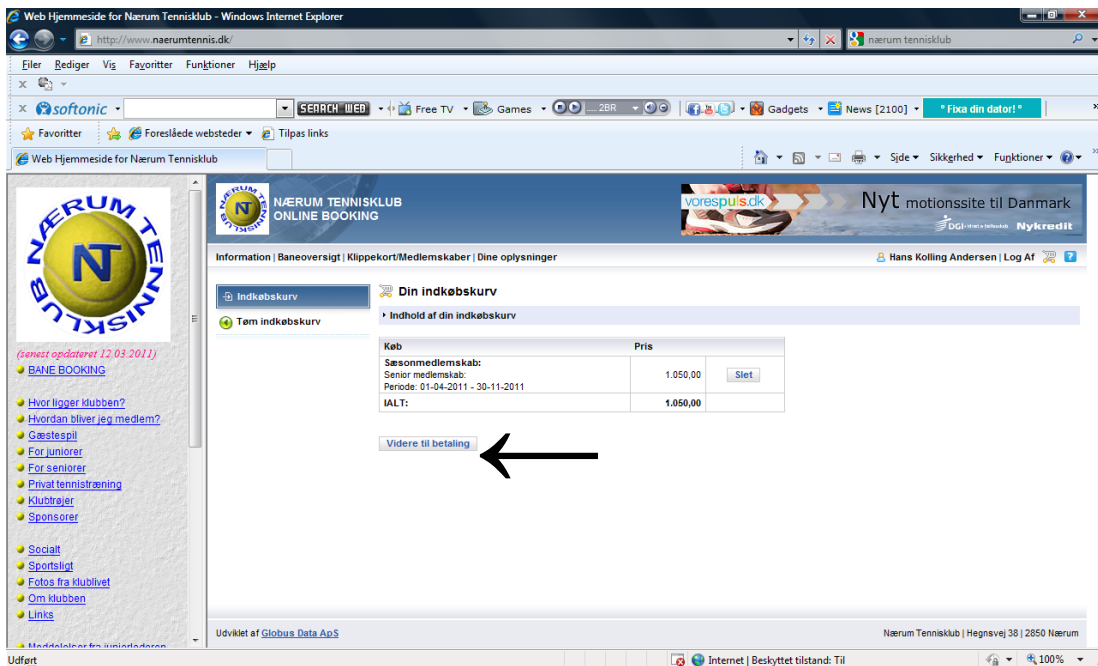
Web Hjemmeside for Nærum Tennisklub - Windows Internet Explorer

http://www.naerumtennis.dk/

nærum tennisklub

Filer Rediger Vis Favoritter Funktioner Hjælp

softonic

SEARCH WEB

Free TV

Games

2BR

Gadgets

News [2100]

" Fixa din dator! "

Favoritter

Foreslåede websteder

Tilpas links

Web Hjemmeside for Nærum Tennisklub

Side

Sikkerhed

Funktioner

NÆRUM TENNISKLUB

NT

(senest opdateret 12.03.2011)

BANE BOOKING

Hvor ligger klubben?

Hvordan bliver jeg medlem?

Gæstespil

For juniorer

For seniorer

Privat tennistræning

Klubtrøjer

Sponsorer

Socialt

Sportsligt

Fotos fra klublivet

Om klubben

Links

Meddelelser fra juniorlederen

NÆRUM TENNISKLUB
ONLINE BOOKING

vorespuls.dk

Nyt motionssite til Danmark

DGI

Nykredit

Information | Baneoversigt | Klippekort/Medlemskaber | Dine oplysninger

Hans Kolling Andersen | Log Af

Indkøbskurv

Tøm indkøbskurv

Din indkøbskurv

Indhold af din indkøbskurv

| Køb | Pris | |
|---|---|---|
| Sæsonmedlemskab:<br>Senior medlemskab:<br>Periode: 01-04-2011 - 30-11-2011 | 1.050,00 | Slet |
| IALT: | 1.050,00 | |

Videre til betaling

Udviklet af Globus Data ApS

Nærum Tennisklub | Hegnsvej 38 | 2850 Nærum

Udført

Internet | Beskyttet tilstand: Til

100%